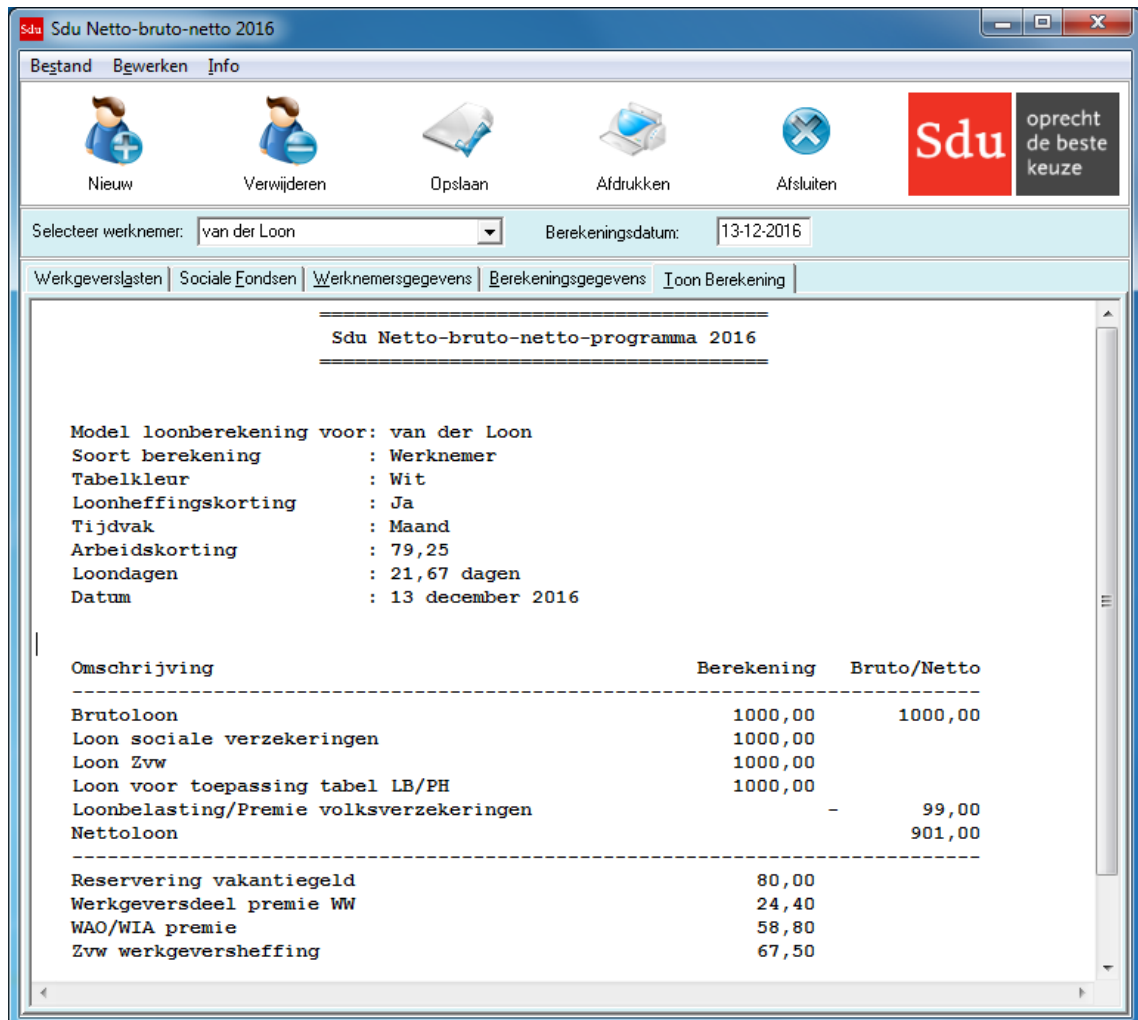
Sdu Sdu Netto-bruto-netto 2016

Bestand Bewerken Info

Nieuw Verwijderen Opslaan Afdrukken Afsluiten

Sdu oprecht de beste keuze

Selecteer werknemer: van der Loon Berekeningsdatum: 13-12-2016

Werkgeverslasten | Sociale Fondsen | Werknemersgegevens | Berekeningsgegevens | Toon Berekening

=========================================
Sdu Netto-bruto-netto-programma 2016
=========================================

Model loonberekening voor: van der Loon
Soort berekening : Werknemer
Tabelkleur : Wit
Loonheffingskorting : Ja
Tijdvak : Maand
Arbeidskorting : 79,25
Loondagen : 21,67 dagen
Datum : 13 december 2016

| Omschrijving | Berekening | Bruto/Netto |
|---|---|---|
| Brutoloon | 1000,00 | 1000,00 |
| Loon sociale verzekeringen | 1000,00 | |
| Loon Zvw | 1000,00 | |
| Loon voor toepassing tabel LB/PH | 1000,00 | |
| Loonbelasting/Premie volksverzekeringen | - | 99,00 |
| Nettoloon | | 901,00 |
| Reservering vakantiegeld | 80,00 | |
| Werkgeversdeel premie WW | 24,40 | |
| WAO/WIA premie | 58,80 | |
| Zvw werkgevesheffing | 67,50 | |